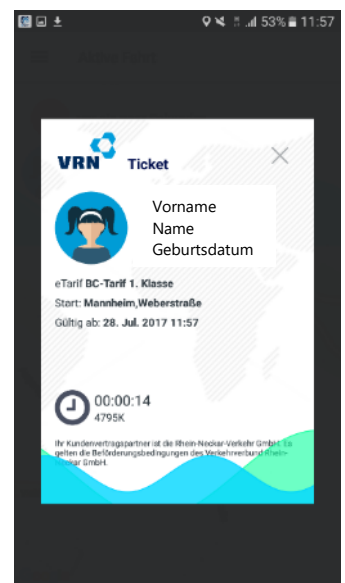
53% 11:57

VRN Ticket

Vorname
Name
Geburtsdatum

eTarif BC-Tarif 1. Klasse
Start: Mannheim,Weberstraße
Gültig ab: 28. Jul. 2017 11:57

00:00:14
4795K

Ihr Kundenvertragspartner ist die Rhein-Neckar-Verkehr GmbH. Es gelten die Beförderungsbedingungen des Verkehrverbund Rhein-Neckar GmbH.